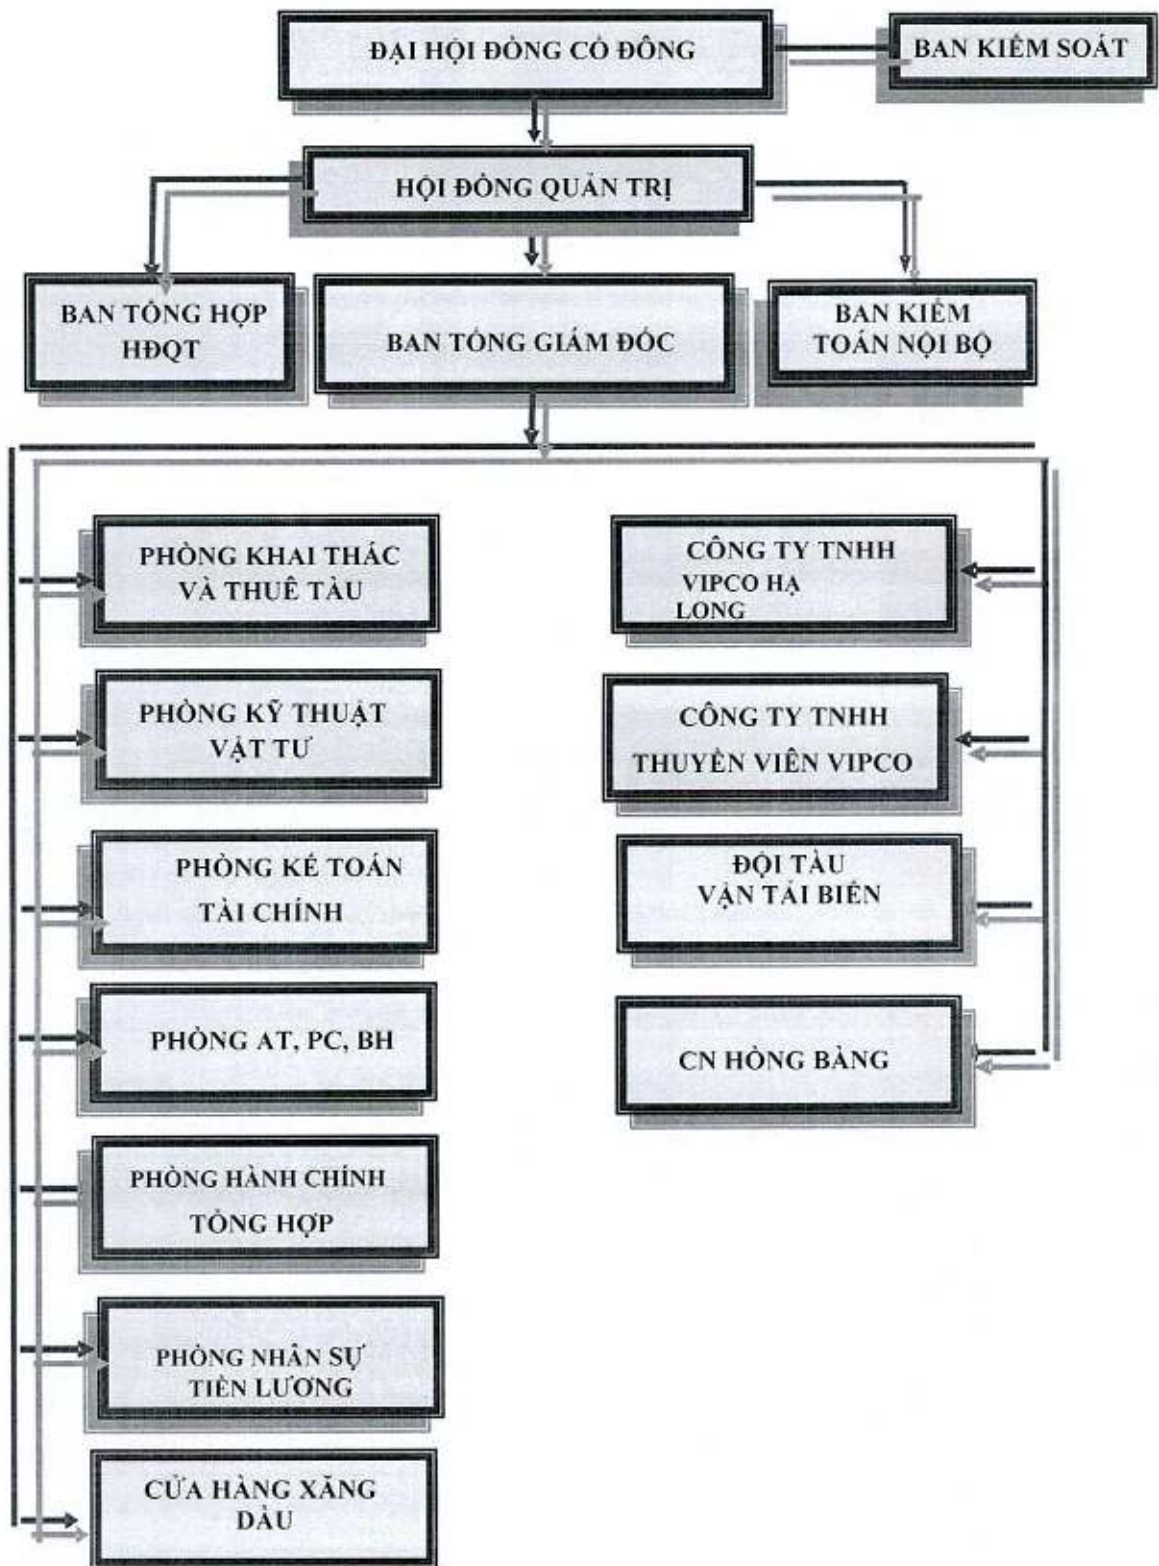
ĐẠI HỘI ĐỒNG CỔ ĐÔNG

BAN KIỂM SOÁT

HỘI ĐỒNG QUẢN TRỊ

BAN TỔNG HỢP HĐQT

BAN TỔNG GIÁM ĐỐC

BAN KIỂM TOÁN NỘI BỘ

PHÒNG KHAI THÁC VÀ THUÊ TÀU

PHÒNG KỸ THUẬT VẬT TƯ

PHÒNG KẾ TOÁN TÀI CHÍNH

PHÒNG AT, PC, BH

PHÒNG HÀNH CHÍNH TỔNG HỢP

PHÒNG NHÂN SỰ TIỀN LƯƠNG

CỬA HÀNG XĂNG DẦU

CÔNG TY TNHH VIPCO HẠ LONG

CÔNG TY TNHH THUYỀN VIÊN VIPCO

ĐỘI TÀU VẬN TẢI BIỂN

CN HỒNG BÀNG